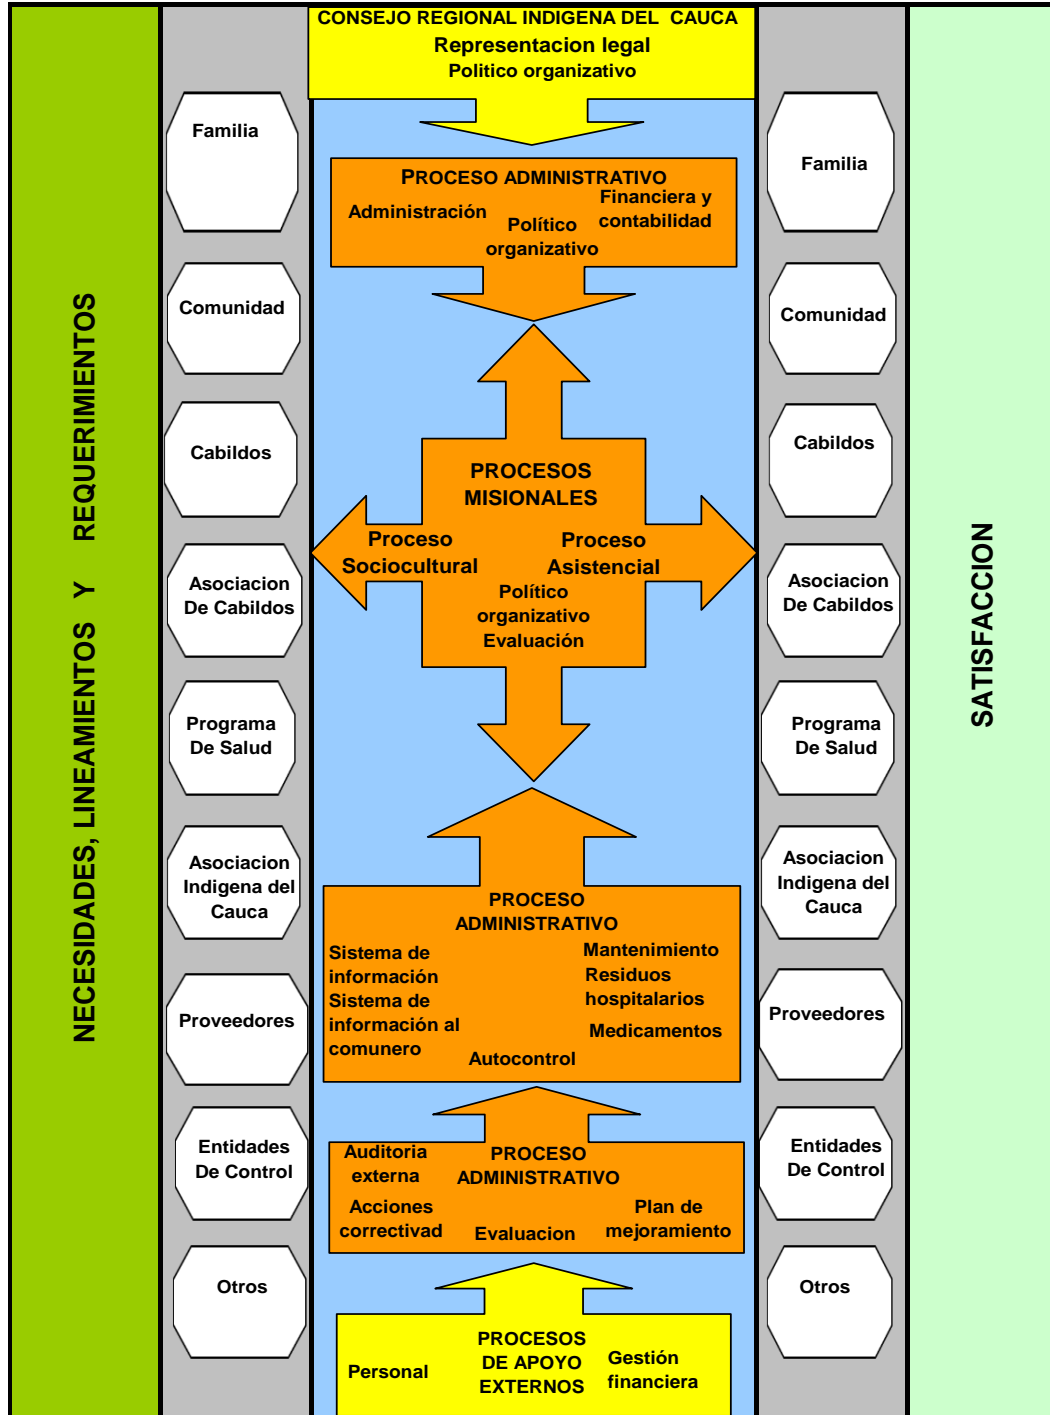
NECESIDADES, LINEAMIENTOS Y REQUERIMIENTOS

Familia

Comunidad

Cabildos

Asociacion De Cabildos

Programa De Salud

Asociacion Indigena del Cauca

Proveedores

Entidades De Control

Otros

CONSEJO REGIONAL INDIGENA DEL CAUCA
Representacion legal
Politico organizativo

PROCESO ADMINISTRATIVO
Administración
Político organizativo
Financiera y contabilidad

PROCESOS MISIONALES
Proceso Sociocultural
Proceso Asistencial
Político organizativo
Evaluación

PROCESO ADMINISTRATIVO
Sistema de información
Sistema de información al comunero
Mantenimiento
Residuos hospitalarios
Medicamentos
Autocontrol

Auditoria externa
PROCESO ADMINISTRATIVO
Acciones correctivad
Evaluacion
Plan de mejoramiento

Personal
PROCESOS DE APOYO EXTERNOS
Gestión financiera

Familia

Comunidad

Cabildos

Asociacion De Cabildos

Programa De Salud

Asociacion Indigena del Cauca

Proveedores

Entidades De Control

Otros

SATISFACCION